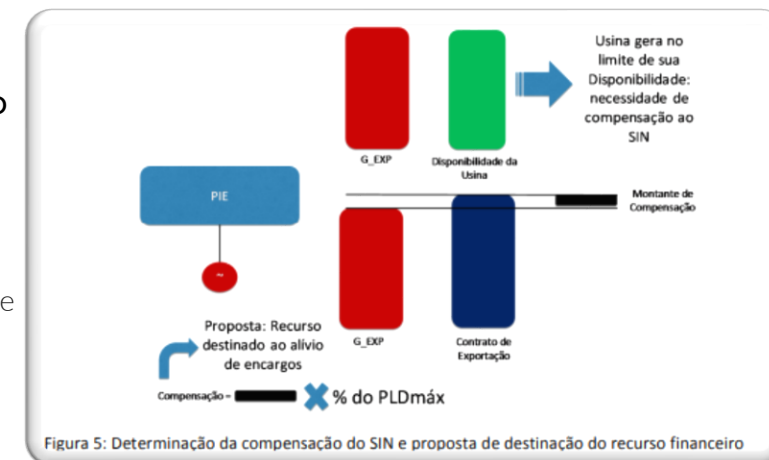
Usina gera no limite de sua Disponibilidade: necessidade de compensação ao SIN

G_EXP

Disponibilidade da Usina

PIE

~

Montante de Compensação

G_EXP

Contrato de Exportação

Proposta: Recurso destinado ao alívio de encargos

Compensação = % do PLDmáx

Figura 5: Determinação da compensação do SIN e proposta de destinação do recurso financeiro